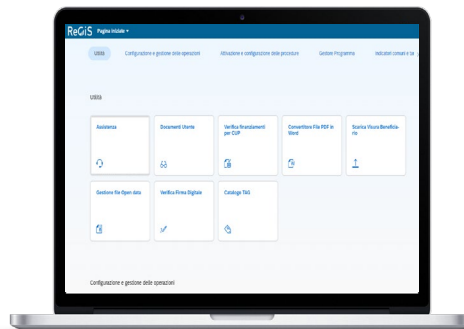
ReGiS Pagina iniziale ▾

Utilità Configurazione e gestione delle operazioni Attivazione e configurazione delle procedure Gestione Programma Indicatori comuni e ta

Utilità

Assistenza

Documenti Utente

Verifica finanziamenti per CUP

Convertitore File PDF in Word

Scarica Visura Beneficiario

Gestione file Open data

Verifica Firma Digitale

Catalogo TAG

Configurazione e gestione delle operazioni